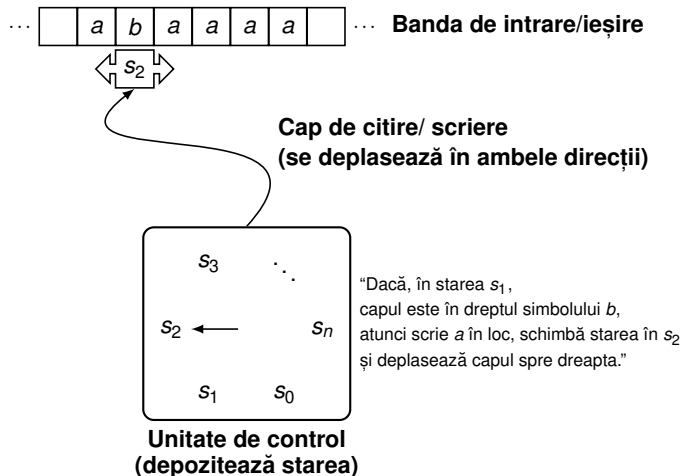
$\cdots$

| | a | b | a | a | a | |
|---|---|---|---|---|---|---|

$\cdots$ **Banda de intrare/ieșire**

$s_2$

**Cap de citire/ scriere (se deplasează în ambele direcții)**

$s_3$ $\ddots$

$s_2$ $s_n$

$s_1$ $s_0$

"Dacă, în starea $s_1$, capul este în dreptul simbolului $b$, atunci scrie $a$ în loc, schimbă starea în $s_2$ și deplasează capul spre dreapta."

**Unitate de control (depozitează starea)**